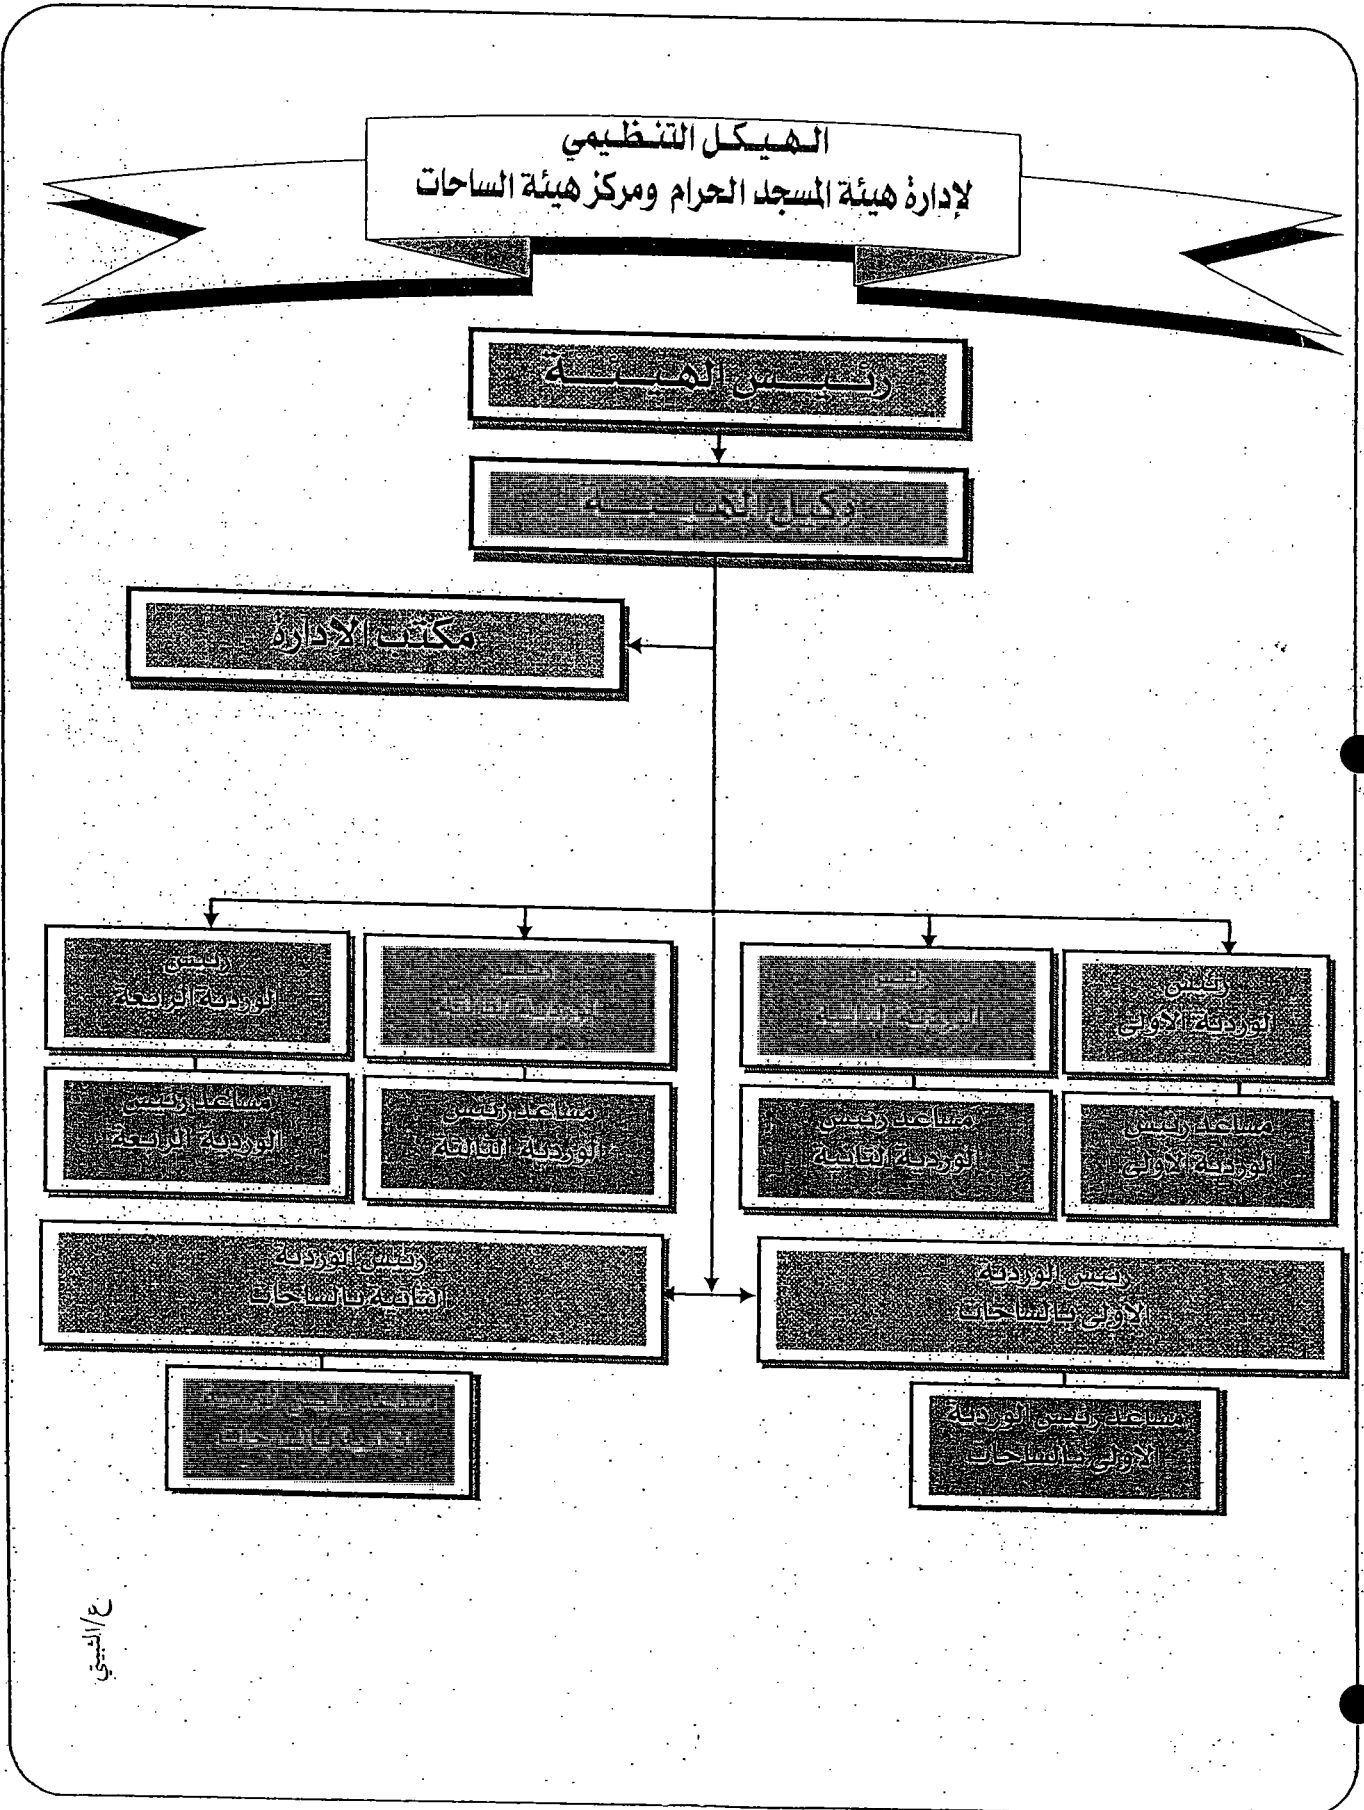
الهيكل التنظيمي
لإدارة هيئة المسجد الحرام ومركز هيئة الساحات

رئيس الهيئة

وكيل الهيئة

مكتب الإدارة

رئيس الوردية الأولى

مساعد رئيس الوردية الأولى

رئيس الوردية الثانية

مساعد رئيس الوردية الثانية

رئيس الوردية الثالثة

مساعد رئيس الوردية الثالثة

رئيس الوردية الرابعة

مساعد رئيس الوردية الرابعة

رئيس الوردية الأولى بالساحات

مساعد رئيس الوردية الأولى بالساحات

رئيس الوردية الثانية بالساحات

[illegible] بالساحات

ع/البيتي